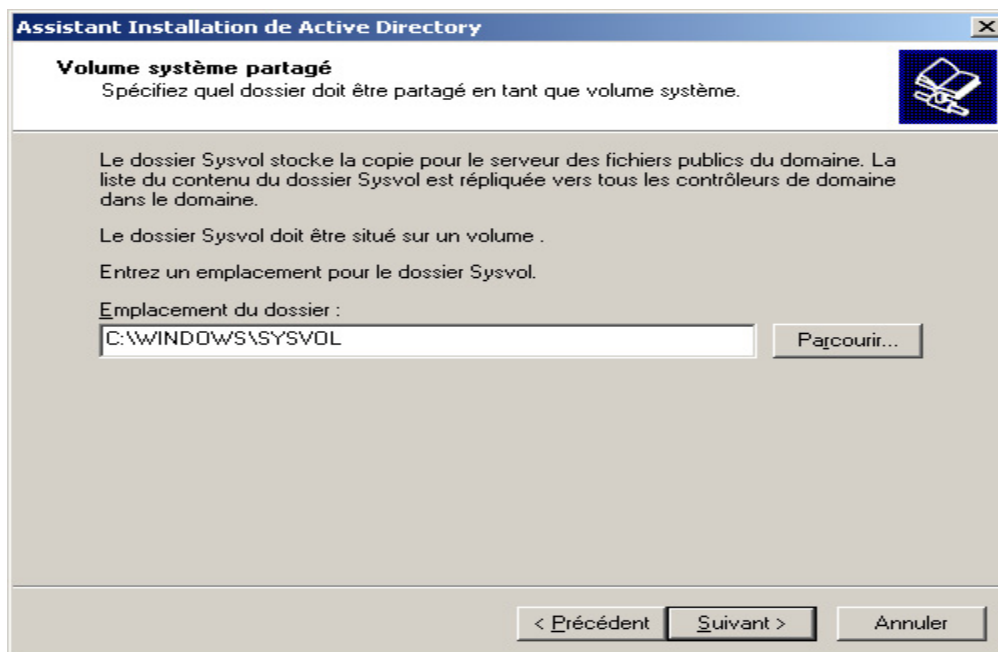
Assistant Installation de Active Directory

Volume système partagé
Spécifiez quel dossier doit être partagé en tant que volume système.

Le dossier Sysvol stocke la copie pour le serveur des fichiers publics du domaine. La liste du contenu du dossier Sysvol est répliquée vers tous les contrôleurs de domaine dans le domaine.

Le dossier Sysvol doit être situé sur un volume .

Entrez un emplacement pour le dossier Sysvol.

Emplacement du dossier :

C:\WINDOWS\SYSVOL

Parcourir...

< Précédent

Suivant >

Annuler